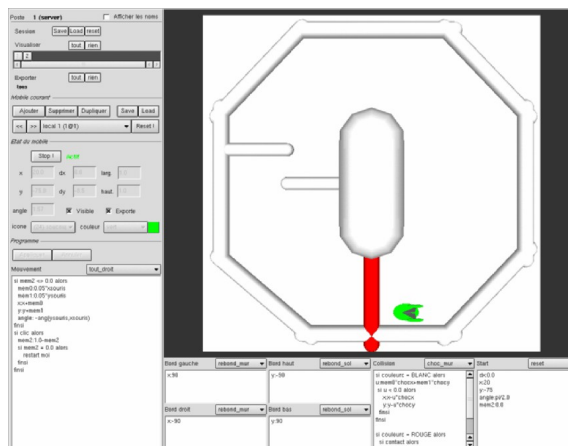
Poste 1 (server)
Afficher les noms
Session Save Load reset
Visualiser tout rien
1
Exporter tout rien
tous
Mobile courant
Ajouter Supprimer Dupliquer Save Load
<< >> local 1 (1@1) Reset !
Etat du mobile
Stop ! actif
x dx larg.
y dy haut.
angle Visible Exporte
icone couleur
Programme
Mouvement tout_droit
si mem2 <= 0.0 alors
mem0:0.05*xsouris
mem1:0.05*ysouris
x:x+mem0
y:y+mem1
angle :-ang(xsouris,ysouris)
finsi
si clic alors
mem2:1.0-mem2
si mem2 = 0.0 alors
restart moi
finsi
finsi
Bord gauche rebond_mur
x:90
Bord haut rebond_sol
y:-90
Collision choc_mur
si couleur = BLANC alors
u:mem0*chocx+mem1*chocy
si u < 0.0 alors
x:x-u*chocx
y:y-u*chocy
finsi
finsi
si couleur = ROUGE alors
si contact alors
Start reset
dx:0.0
x:20
y:-70
angle:pi/2.0
mem2:0.0
Bord droit rebond_mur
x:-90
Bord bas rebond_sol
y:90